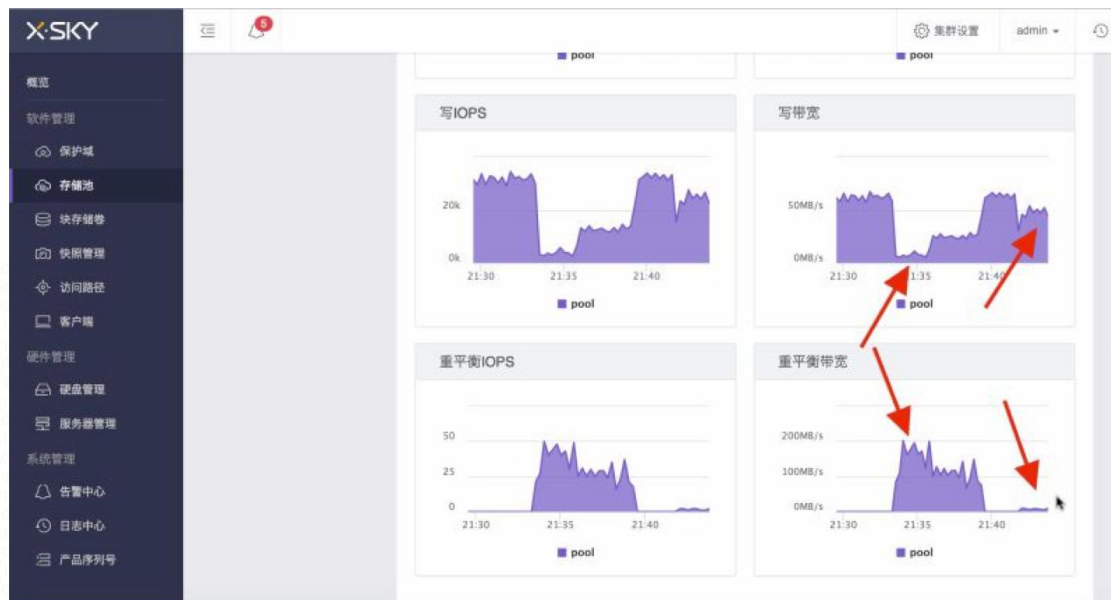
X-SKY

5

集群设置

admin

概览

软件管理

保护域

存储池

块存储卷

快照管理

访问路径

客户端

硬件管理

硬盘管理

服务器管理

系统管理

告警中心

日志中心

产品序列号

pool

pool

写IOPS

20k

0k

21:30 21:35 21:40

pool

写带宽

50MB/s

0MB/s

21:30 21:35 21:40

pool

重平衡IOPS

50

25

0

21:30 21:35 21:40

pool

重平衡带宽

200MB/s

100MB/s

0MB/s

21:30 21:35 21:40

pool